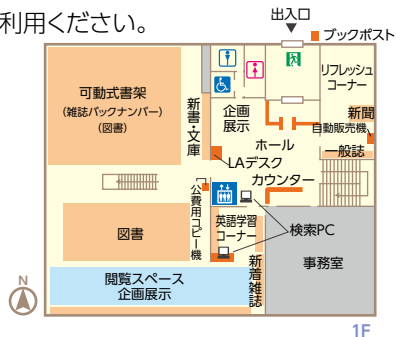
利用ください。

出入口
ブックポスト
リフレッシュコーナー
可動式書架
(雑誌バックナンバー)
(図書)
新書・文庫
企画展示
ホール
新聞
自動販売機
LAデスク
一般誌
カウンター
公費用コピー機
英語学習コーナー
検索PC
図書
新着雑誌
事務室
N
閲覧スペース
企画展示
1F